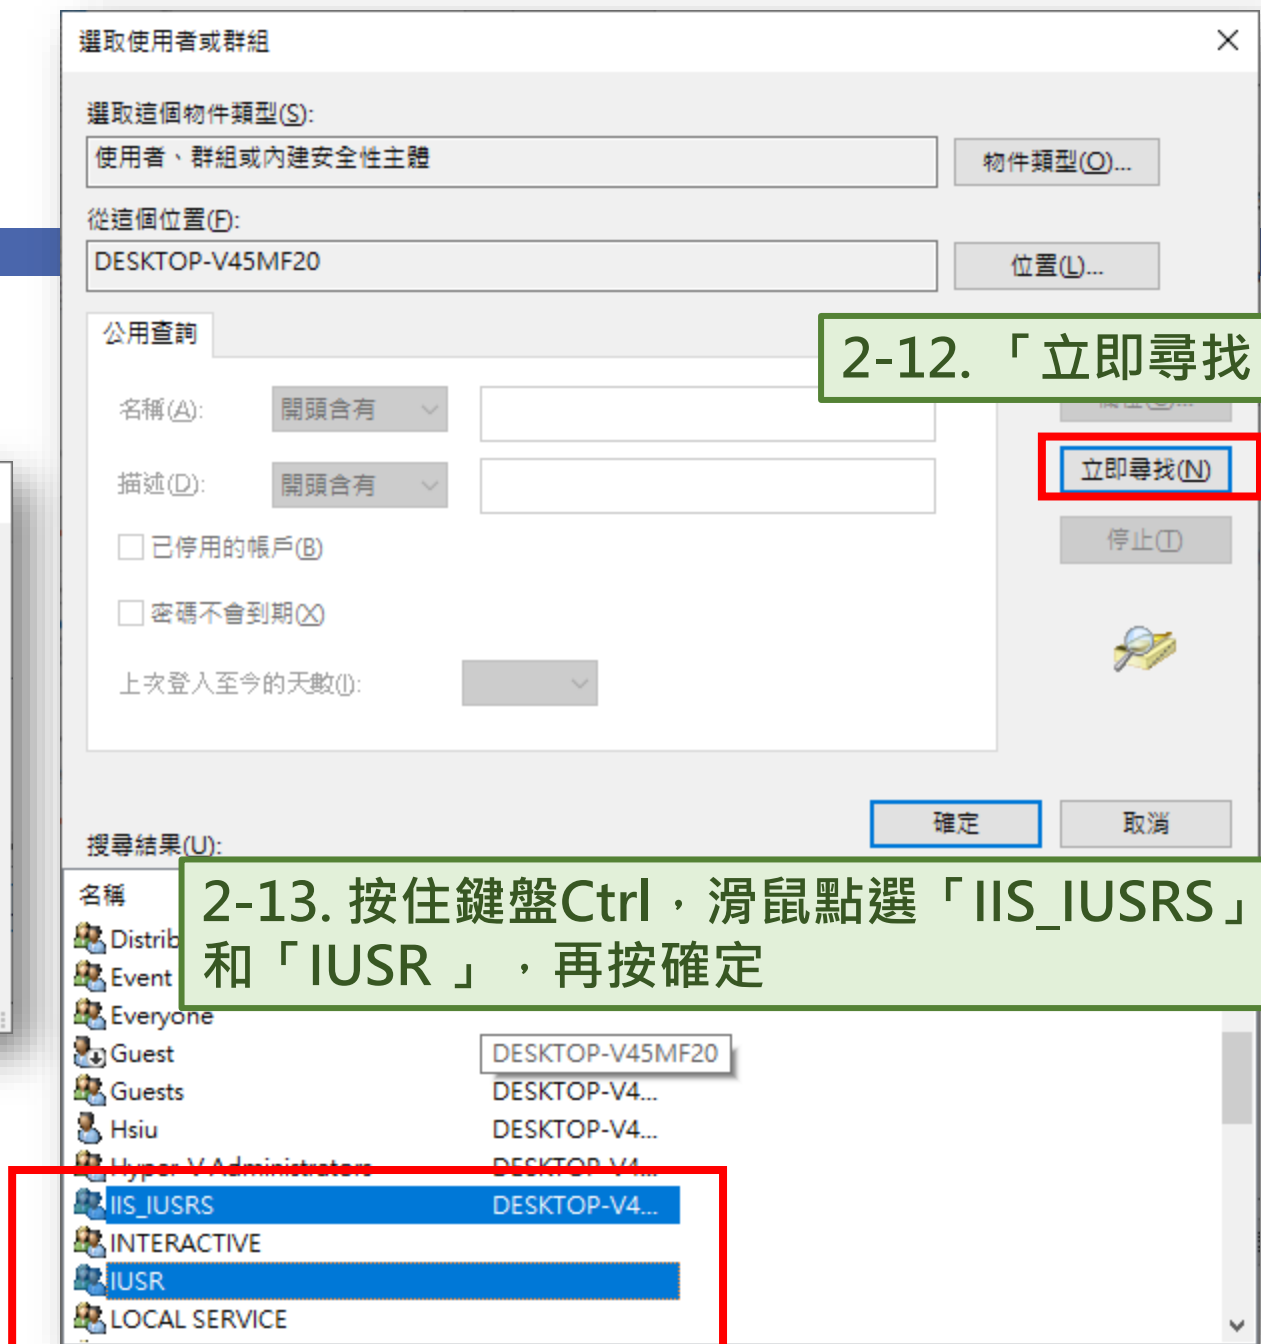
選取使用者或群組

選取這個物件類型(S):

使用者、群組或內建安全性主體

物件類型(O)...

從這個位置(F):

DESKTOP-V45MF20

位置(L)...

公用查詢

2-12.「立即尋找

名稱(A): 開頭含有

描述(D): 開頭含有

立即尋找(N)

停止(T)

已停用的帳戶(B)

密碼不會到期(X)

上次登入至今的天數(I):

確定

取消

搜尋結果(U):

名稱

2-13. 按住鍵盤Ctrl，滑鼠點選「IIS_IUSRS」和「IUSR 」，再按確定

Distrib

Event

Everyone

Guest DESKTOP-V45MF20

Guests DESKTOP-V4...

Hsiu DESKTOP-V4...

Hyper-V Administrators DESKTOP-V4...

IIS_IUSRS DESKTOP-V4...

INTERACTIVE

IUSR

LOCAL SERVICE